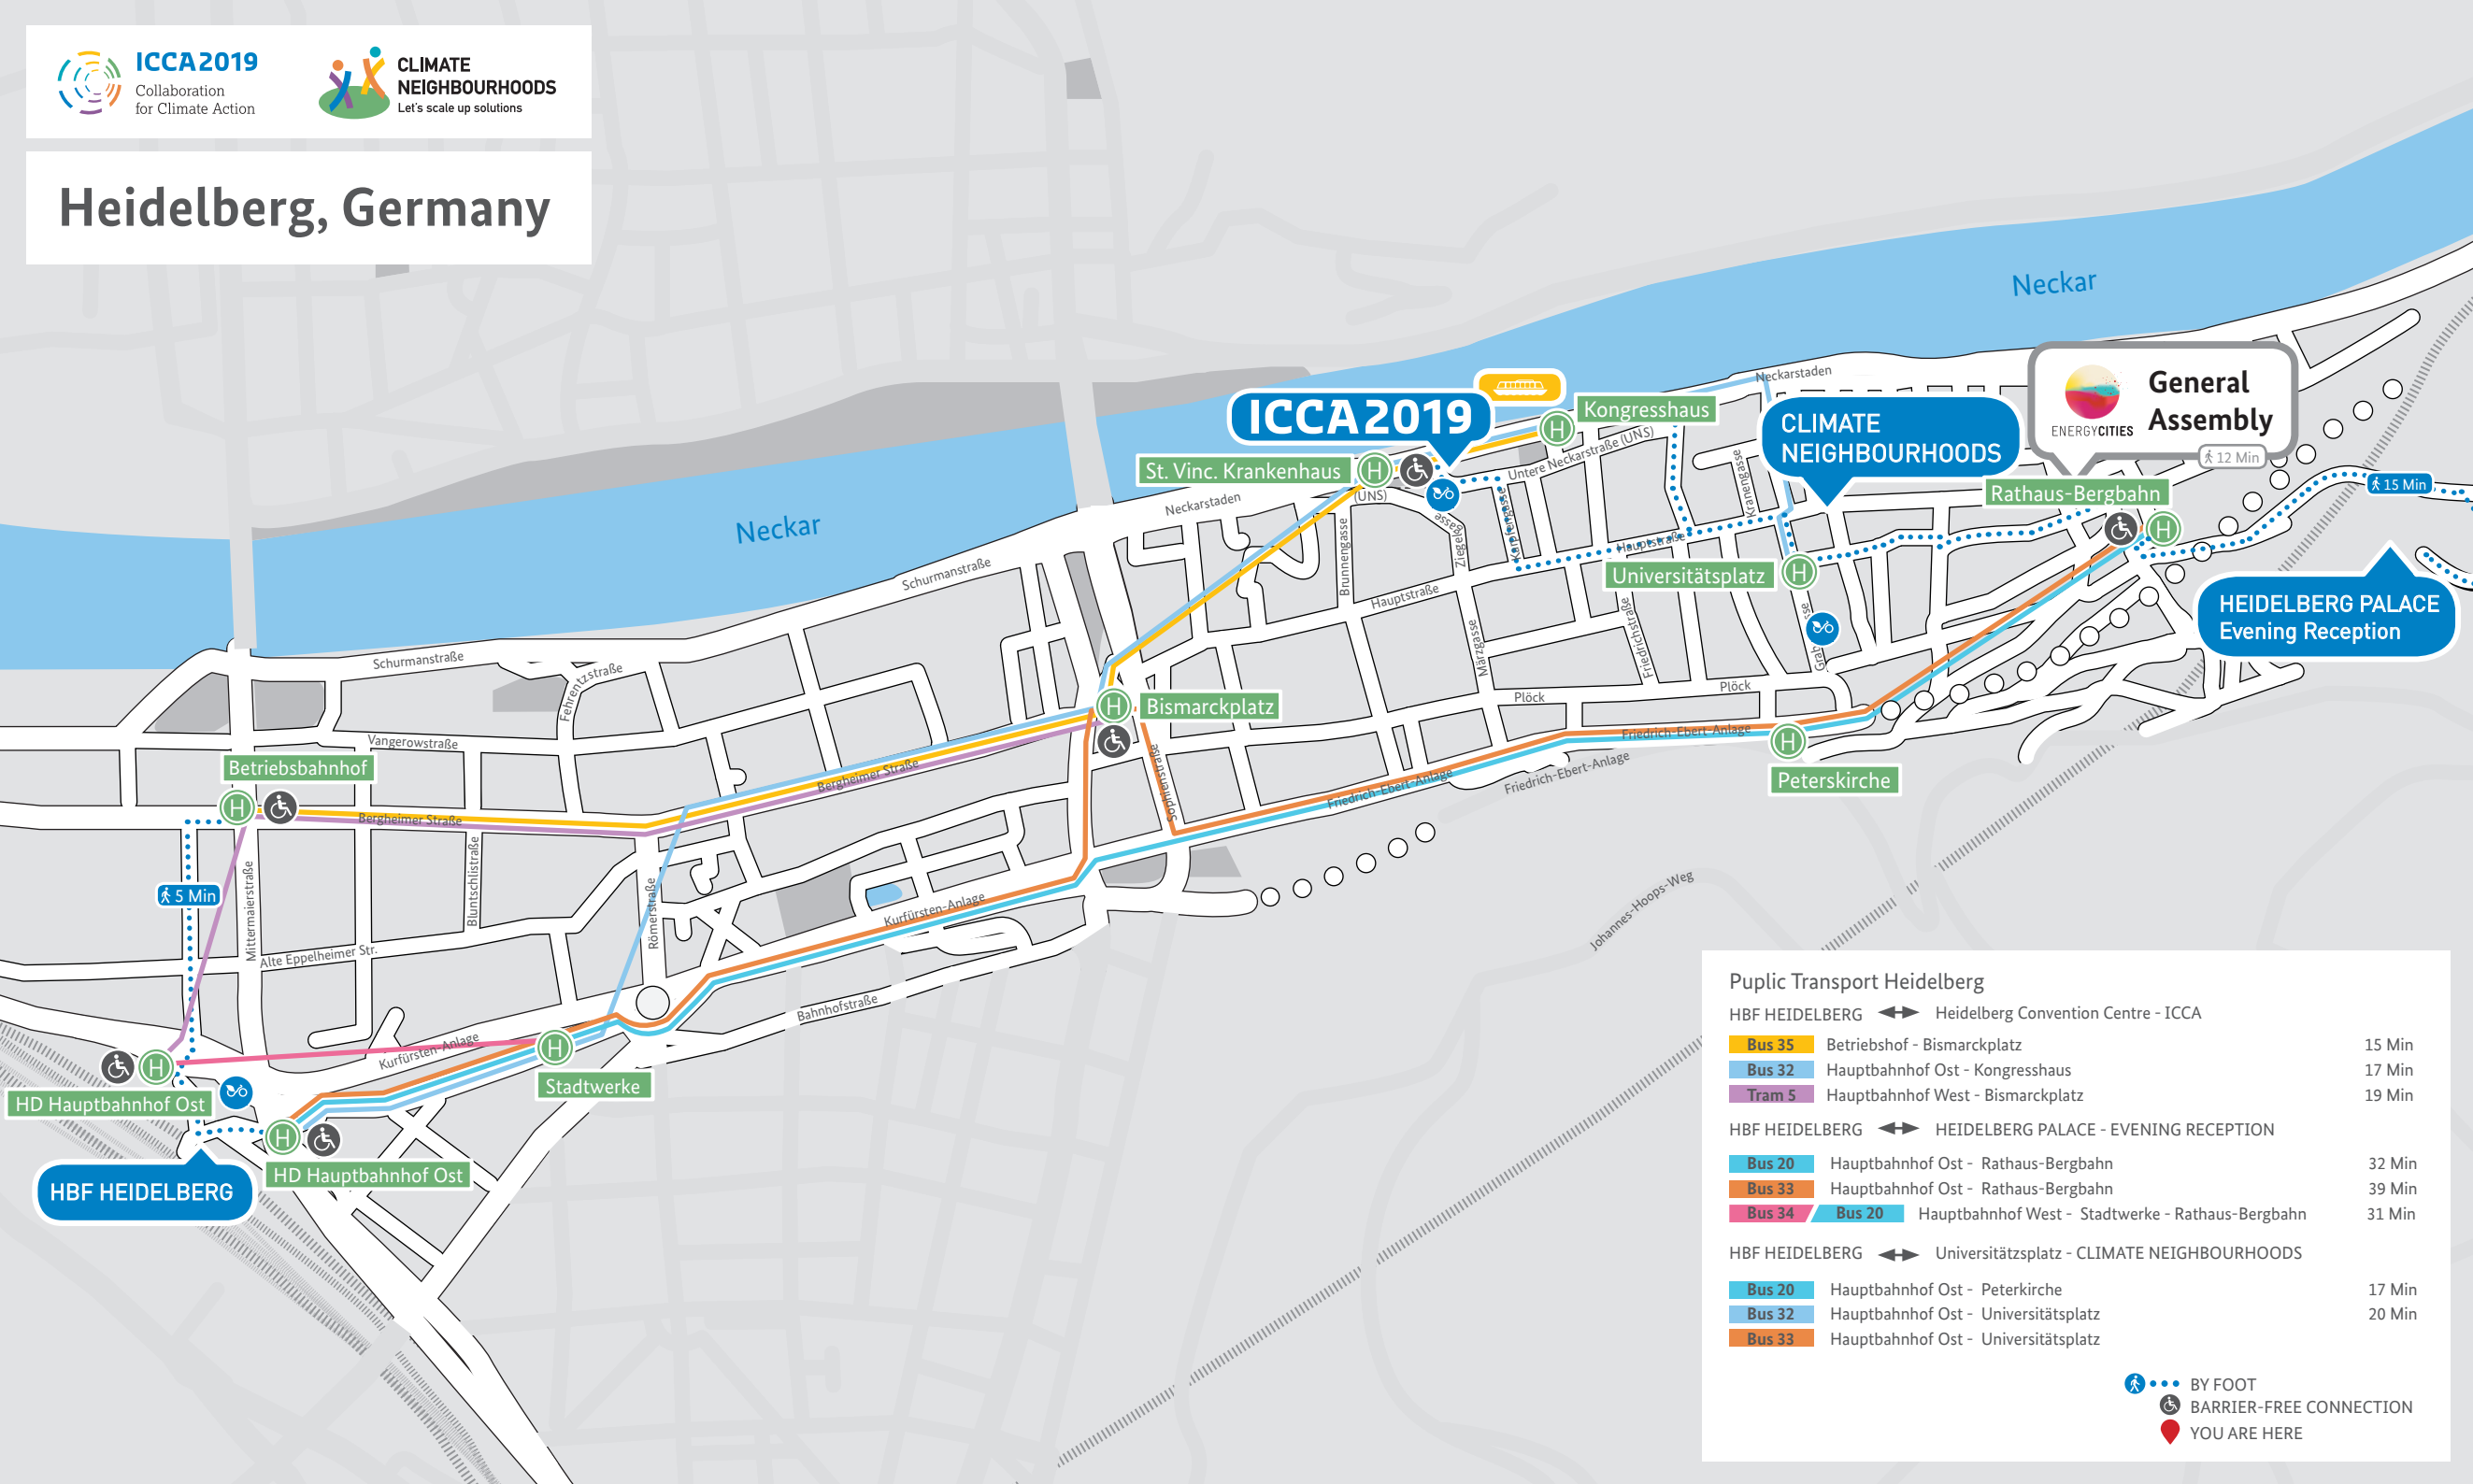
ICCA2019
Collaboration for Climate Action

CLIMATE NEIGHBOURHOODS
Let's scale up solutions

Heidelberg, Germany

Neckar

Neckar

ICCA2019

Kongresshaus

St. Vinc. Krankenhaus

CLIMATE NEIGHBOURHOODS

General Assembly
ENERGYCITIES

12 Min

15 Min

Rathaus-Bergbahn

Universitätsplatz

HEIDELBERG PALACE
Evening Reception

Bismarckplatz

Peterskirche

Betriebsbahnhof

5 Min

Stadtwerke

HD Hauptbahnhof Ost

HD Hauptbahnhof Ost

HBF HEIDELBERG

Neckarstaden
Neckarstaden
Schurmanstraße
Schurmanstraße
Fehrentzstraße
Vangerowstraße
Bergheimer Straße
Bergheimer Straße
Mittermaierstraße
Bluntschlistraße
Alte Eppelheimer Str.
Römerstraße
Kurfürsten-Anlage
Kurfürsten-Anlage
Bahnhofstraße
Sophienstraße
Friedrich-Ebert-Anlage
Friedrich-Ebert-Anlage
Friedrich-Ebert-Anlage
Johannes-Hoops-Weg
Brunnengasse
Hauptstraße
Hauptstraße
Untere Neckarstraße (UNS)
(UNS)
Ziegelgasse
Märzgasse
Friedrichstraße
Plöck
Plöck
Kranengasse
Grabengasse

Puplic Transport Heidelberg

HBF HEIDELBERG ⟷ Heidelberg Convention Centre - ICCA
| Bus 35 | Betriebshof - Bismarckplatz | 15 Min |
|---|---|---|
| Bus 32 | Hauptbahnhof Ost - Kongresshaus | 17 Min |
| Tram 5 | Hauptbahnhof West - Bismarckplatz | 19 Min |

HBF HEIDELBERG ⟷ HEIDELBERG PALACE - EVENING RECEPTION
| Bus 20 | Hauptbahnhof Ost - Rathaus-Bergbahn | 32 Min |
|---|---|---|
| Bus 33 | Hauptbahnhof Ost - Rathaus-Bergbahn | 39 Min |
| Bus 34 / Bus 20 | Hauptbahnhof West - Stadtwerke - Rathaus-Bergbahn | 31 Min |

HBF HEIDELBERG ⟷ Universitätsplatz - CLIMATE NEIGHBOURHOODS
| Bus 20 | Hauptbahnhof Ost - Peterkirche | 17 Min |
|---|---|---|
| Bus 32 | Hauptbahnhof Ost - Universitätsplatz | 20 Min |
| Bus 33 | Hauptbahnhof Ost - Universitätsplatz | |

BY FOOT
BARRIER-FREE CONNECTION
YOU ARE HERE